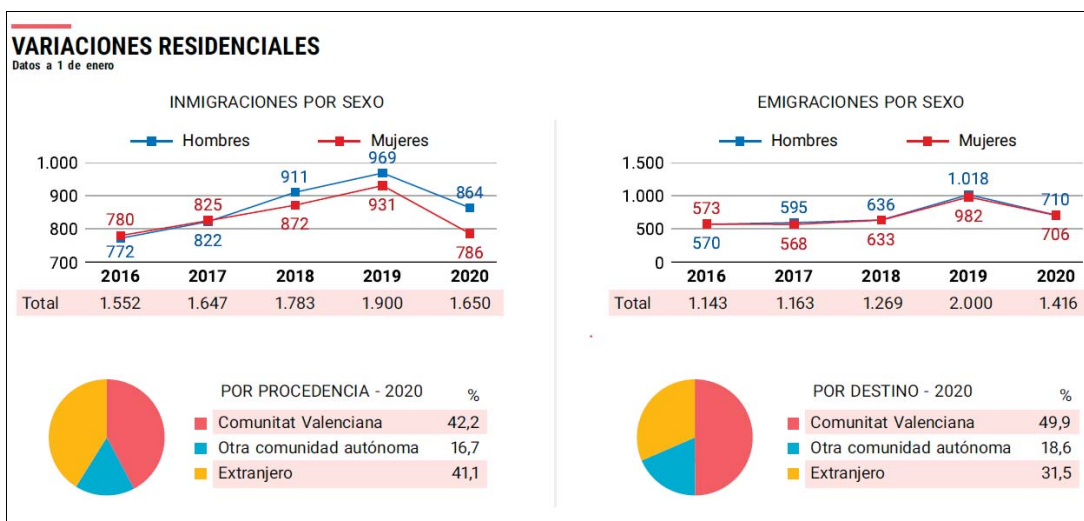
VARIACIONES RESIDENCIALES
Datos a 1 de enero

INMIGRACIONES POR SEXO

Hombres
Mujeres

1.000
900
800
700

780 772
825 822
911 872
969 931
864 786

| | 2016 | 2017 | 2018 | 2019 | 2020 |
|---|---|---|---|---|---|
| Total | 1.552 | 1.647 | 1.783 | 1.900 | 1.650 |

EMIGRACIONES POR SEXO

Hombres
Mujeres

1.500
1.000
500
0

573 570
595 568
636 633
1.018 982
710 706

| | 2016 | 2017 | 2018 | 2019 | 2020 |
|---|---|---|---|---|---|
| Total | 1.143 | 1.163 | 1.269 | 2.000 | 1.416 |

POR PROCEDENCIA - 2020

| | % |
|---|---|
| Comunitat Valenciana | 42,2 |
| Otra comunidad autónoma | 16,7 |
| Extranjero | 41,1 |

POR DESTINO - 2020

| | % |
|---|---|
| Comunitat Valenciana | 49,9 |
| Otra comunidad autónoma | 18,6 |
| Extranjero | 31,5 |